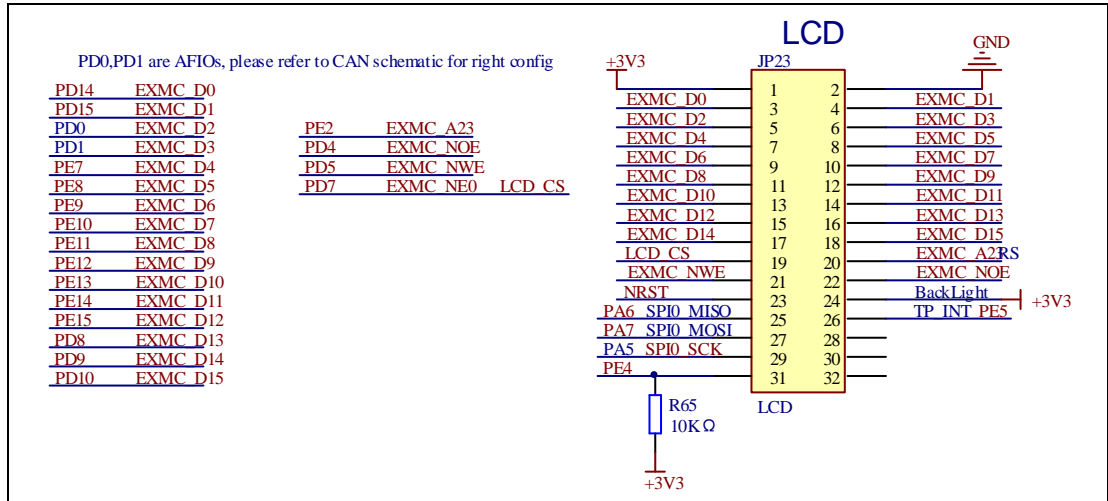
LCD

PD0,PD1 are AFIOs, please refer to CAN schematic for right config

PD14 EXMC_D0
PD15 EXMC_D1
PD0 EXMC_D2
PD1 EXMC_D3
PE7 EXMC_D4
PE8 EXMC_D5
PE9 EXMC_D6
PE10 EXMC_D7
PE11 EXMC_D8
PE12 EXMC_D9
PE13 EXMC_D10
PE14 EXMC_D11
PE15 EXMC_D12
PD8 EXMC_D13
PD9 EXMC_D14
PD10 EXMC_D15

PE2 EXMC_A23
PD4 EXMC_NOE
PD5 EXMC_NWE
PD7 EXMC_NE0 LCD_CS

+3V3
JP23
GND

| | | | |
|---|---|---|---|
| | 1 | 2 | |
| EXMC_D0 | 3 | 4 | EXMC_D1 |
| EXMC_D2 | 5 | 6 | EXMC_D3 |
| EXMC_D4 | 7 | 8 | EXMC_D5 |
| EXMC_D6 | 9 | 10 | EXMC_D7 |
| EXMC_D8 | 11 | 12 | EXMC_D9 |
| EXMC_D10 | 13 | 14 | EXMC_D11 |
| EXMC_D12 | 15 | 16 | EXMC_D13 |
| EXMC_D14 | 17 | 18 | EXMC_D15 |
| LCD_CS | 19 | 20 | EXMC_A23RS |
| EXMC_NWE | 21 | 22 | EXMC_NOE |
| NRST | 23 | 24 | BackLight |
| PA6 SPI0_MISO | 25 | 26 | TP_INT PE5 |
| PA7 SPI0_MOSI | 27 | 28 | |
| PA5 SPI0_SCK | 29 | 30 | |
| PE4 | 31 | 32 | |

+3V3
LCD
R65
10K Ω
+3V3